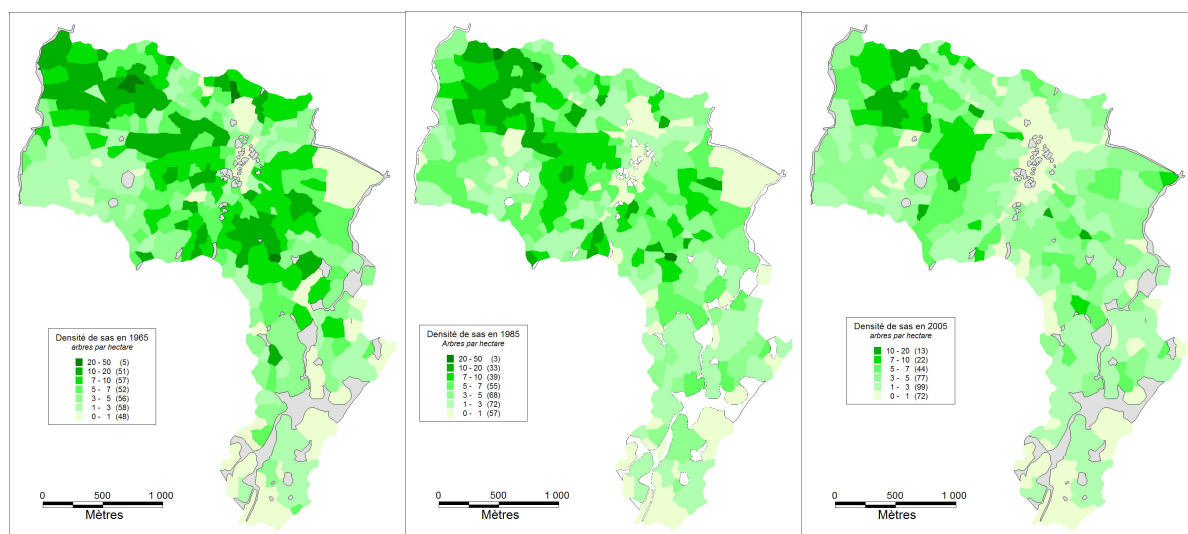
Densité de sas en 1965
arbres par hectare
20 - 50 (5)
10 - 20 (51)
7 - 10 (57)
5 - 7 (52)
3 - 5 (56)
1 - 3 (58)
0 - 1 (48)

0 500 1 000
Mètres

Densité de sas en 1985
Arbres par hectare
20 - 50 (3)
10 - 20 (33)
7 - 10 (39)
5 - 7 (55)
3 - 5 (68)
1 - 3 (72)
0 - 1 (57)

0 500 1 000
Mètres

Densité de sas en 2005
arbres par hectare
10 - 20 (13)
7 - 10 (22)
5 - 7 (44)
3 - 5 (77)
1 - 3 (99)
0 - 1 (72)

0 500 1 000
Mètres